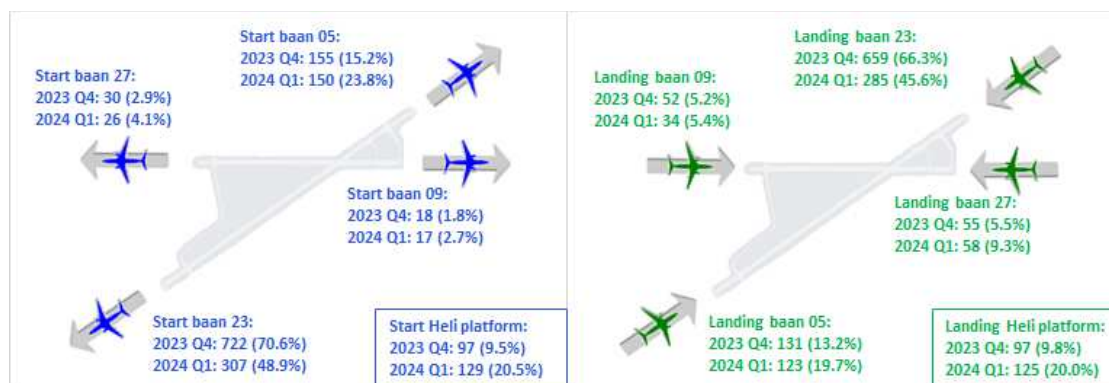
Start baan 27:
2023 Q4: 30 (2.9%)
2024 Q1: 26 (4.1%)

Start baan 05:
2023 Q4: 155 (15.2%)
2024 Q1: 150 (23.8%)

Start baan 09:
2023 Q4: 18 (1.8%)
2024 Q1: 17 (2.7%)

Start baan 23:
2023 Q4: 722 (70.6%)
2024 Q1: 307 (48.9%)

Start Heli platform:
2023 Q4: 97 (9.5%)
2024 Q1: 129 (20.5%)

Landing baan 09:
2023 Q4: 52 (5.2%)
2024 Q1: 34 (5.4%)

Landing baan 23:
2023 Q4: 659 (66.3%)
2024 Q1: 285 (45.6%)

Landing baan 27:
2023 Q4: 55 (5.5%)
2024 Q1: 58 (9.3%)

Landing baan 05:
2023 Q4: 131 (13.2%)
2024 Q1: 123 (19.7%)

Landing Heli platform:
2023 Q4: 97 (9.8%)
2024 Q1: 125 (20.0%)